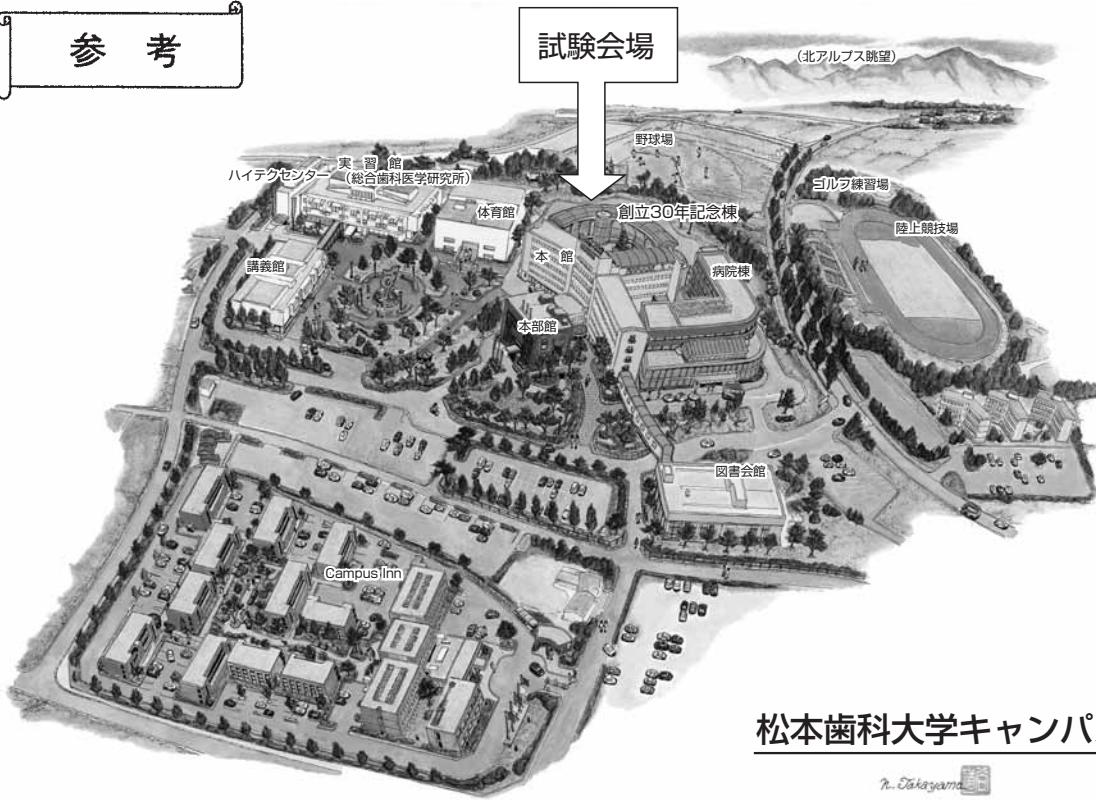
参考

試験会場

(北アルプス眺望)

野球場

実習館
(総合歯科医学研究所)

ハイテクセンター

体育館

創立30年記念棟

ゴルフ練習場

陸上競技場

講義館

本館

病院棟

本部館

図書会館

Campus Inn

松本歯科大学キャンパ

n. Takayama